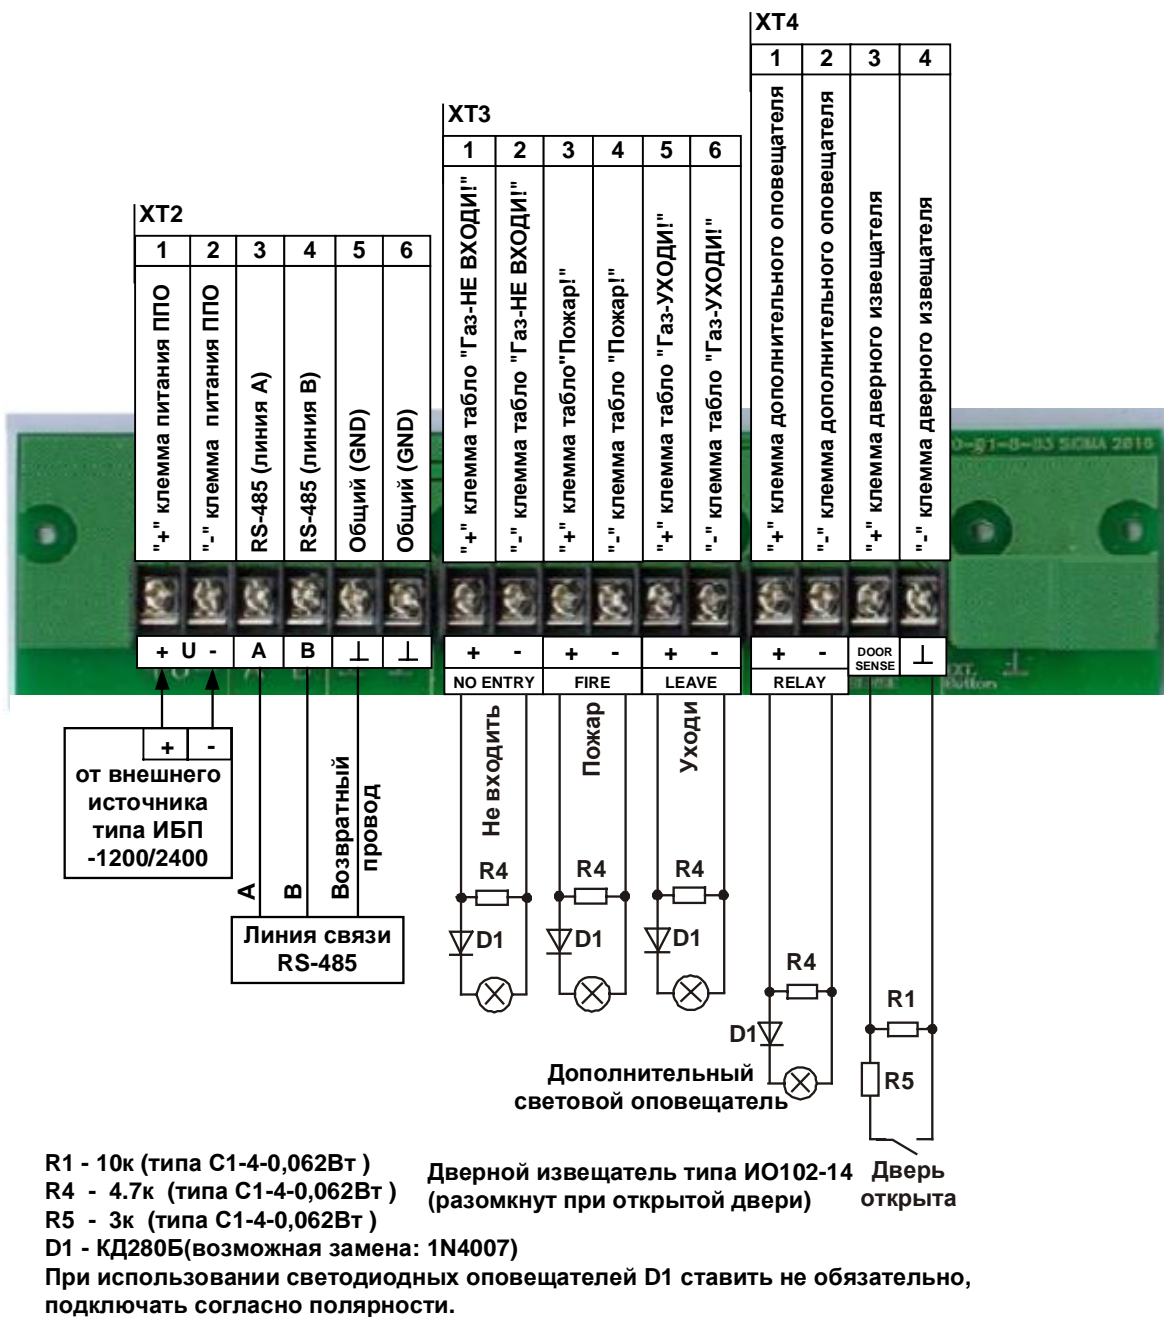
XT2

| 1 | 2 | 3 | 4 | 5 | 6 |
|---|---|---|---|---|---|
| "+" клемма питания ППО | "-" клемма питания ППО | RS-485 (линия A) | RS-485 (линия B) | Общий (GND) | Общий (GND) |
| + U - | | A | B | ⊥ | ⊥ |

XT3

| 1 | 2 | 3 | 4 | 5 | 6 |
|---|---|---|---|---|---|
| "+" клемма табло "Газ-НЕ ВХОДИ!" | "-" клемма табло "Газ-НЕ ВХОДИ!" | "+" клемма табло"Пожар!" | "-" клемма табло "Пожар!" | "+" клемма табло "Газ-УХОДИ!" | "-" клемма табло "Газ-УХОДИ!" |
| + | - | + | - | + | - |
| NO ENTRY | | FIRE | | LEAVE | |

XT4

| 1 | 2 | 3 | 4 |
|---|---|---|---|
| "+" клемма дополнительного оповещателя | "-" клемма дополнительного оповещателя | "+" клемма дверного извещателя | "-" клемма дверного извещателя |
| + | - | DOOR SENSE | ⊥ |
| RELAY | | | |

0-Б1-8-33 SIGMA 2010

+ -
от внешнего источника типа ИБП -1200/2400

A B Возвратный провод
Линия связи RS-485

Не входить
Пожар
Уходи
R4 D1
R4 D1
R4 D1
R4
D1
Дополнительный световой оповещатель
R1
R5
Дверь открыта

Дверной извещатель типа ИО102-14 (разомкнут при открытой двери)

R1 - 10к (типа С1-4-0,062Вт )
R4 - 4.7к (типа С1-4-0,062Вт )
R5 - 3к (типа С1-4-0,062Вт )
D1 - КД280Б(возможная замена: 1N4007)
При использовании светодиодных оповещателей D1 ставить не обязательно, подключать согласно полярности.